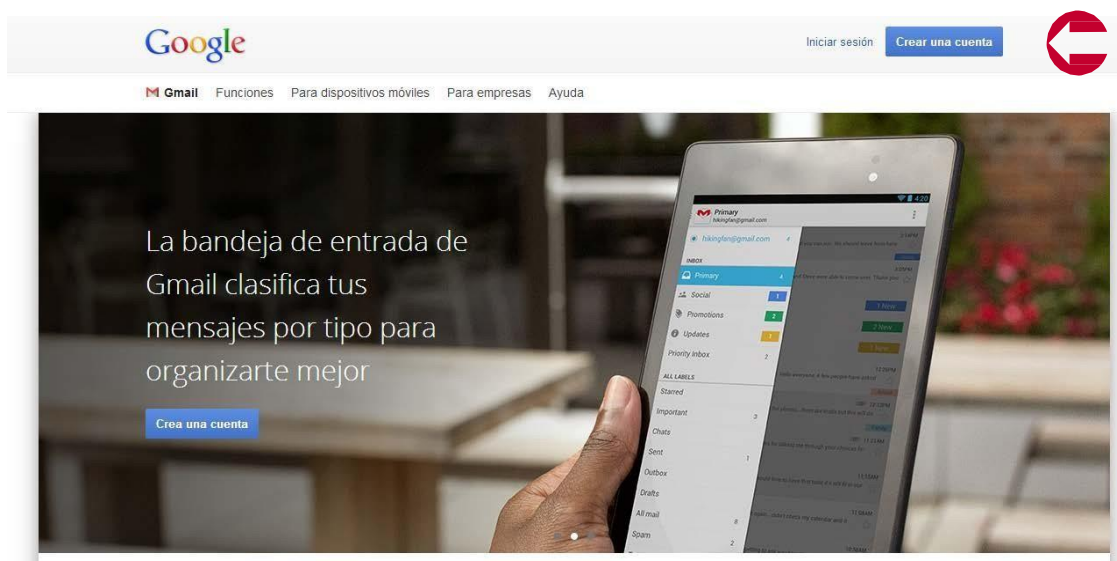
Google

Iniciar sesión Crear una cuenta

Gmail Funciones Para dispositivos móviles Para empresas Ayuda

La bandeja de entrada de Gmail clasifica tus mensajes por tipo para organizarte mejor

Crea una cuenta

4:20

Primary
hikingfan@gmail.com

hikingfan@gmail.com

INBOX

Primary 4

Social 1

Promotions 2

Updates 1

Priority inbox 2

ALL LABELS

Starred

Important 3

Chats

Sent 1

Outbox

Drafts

All mail 8

Spam 2

1 New

2 New

1 New